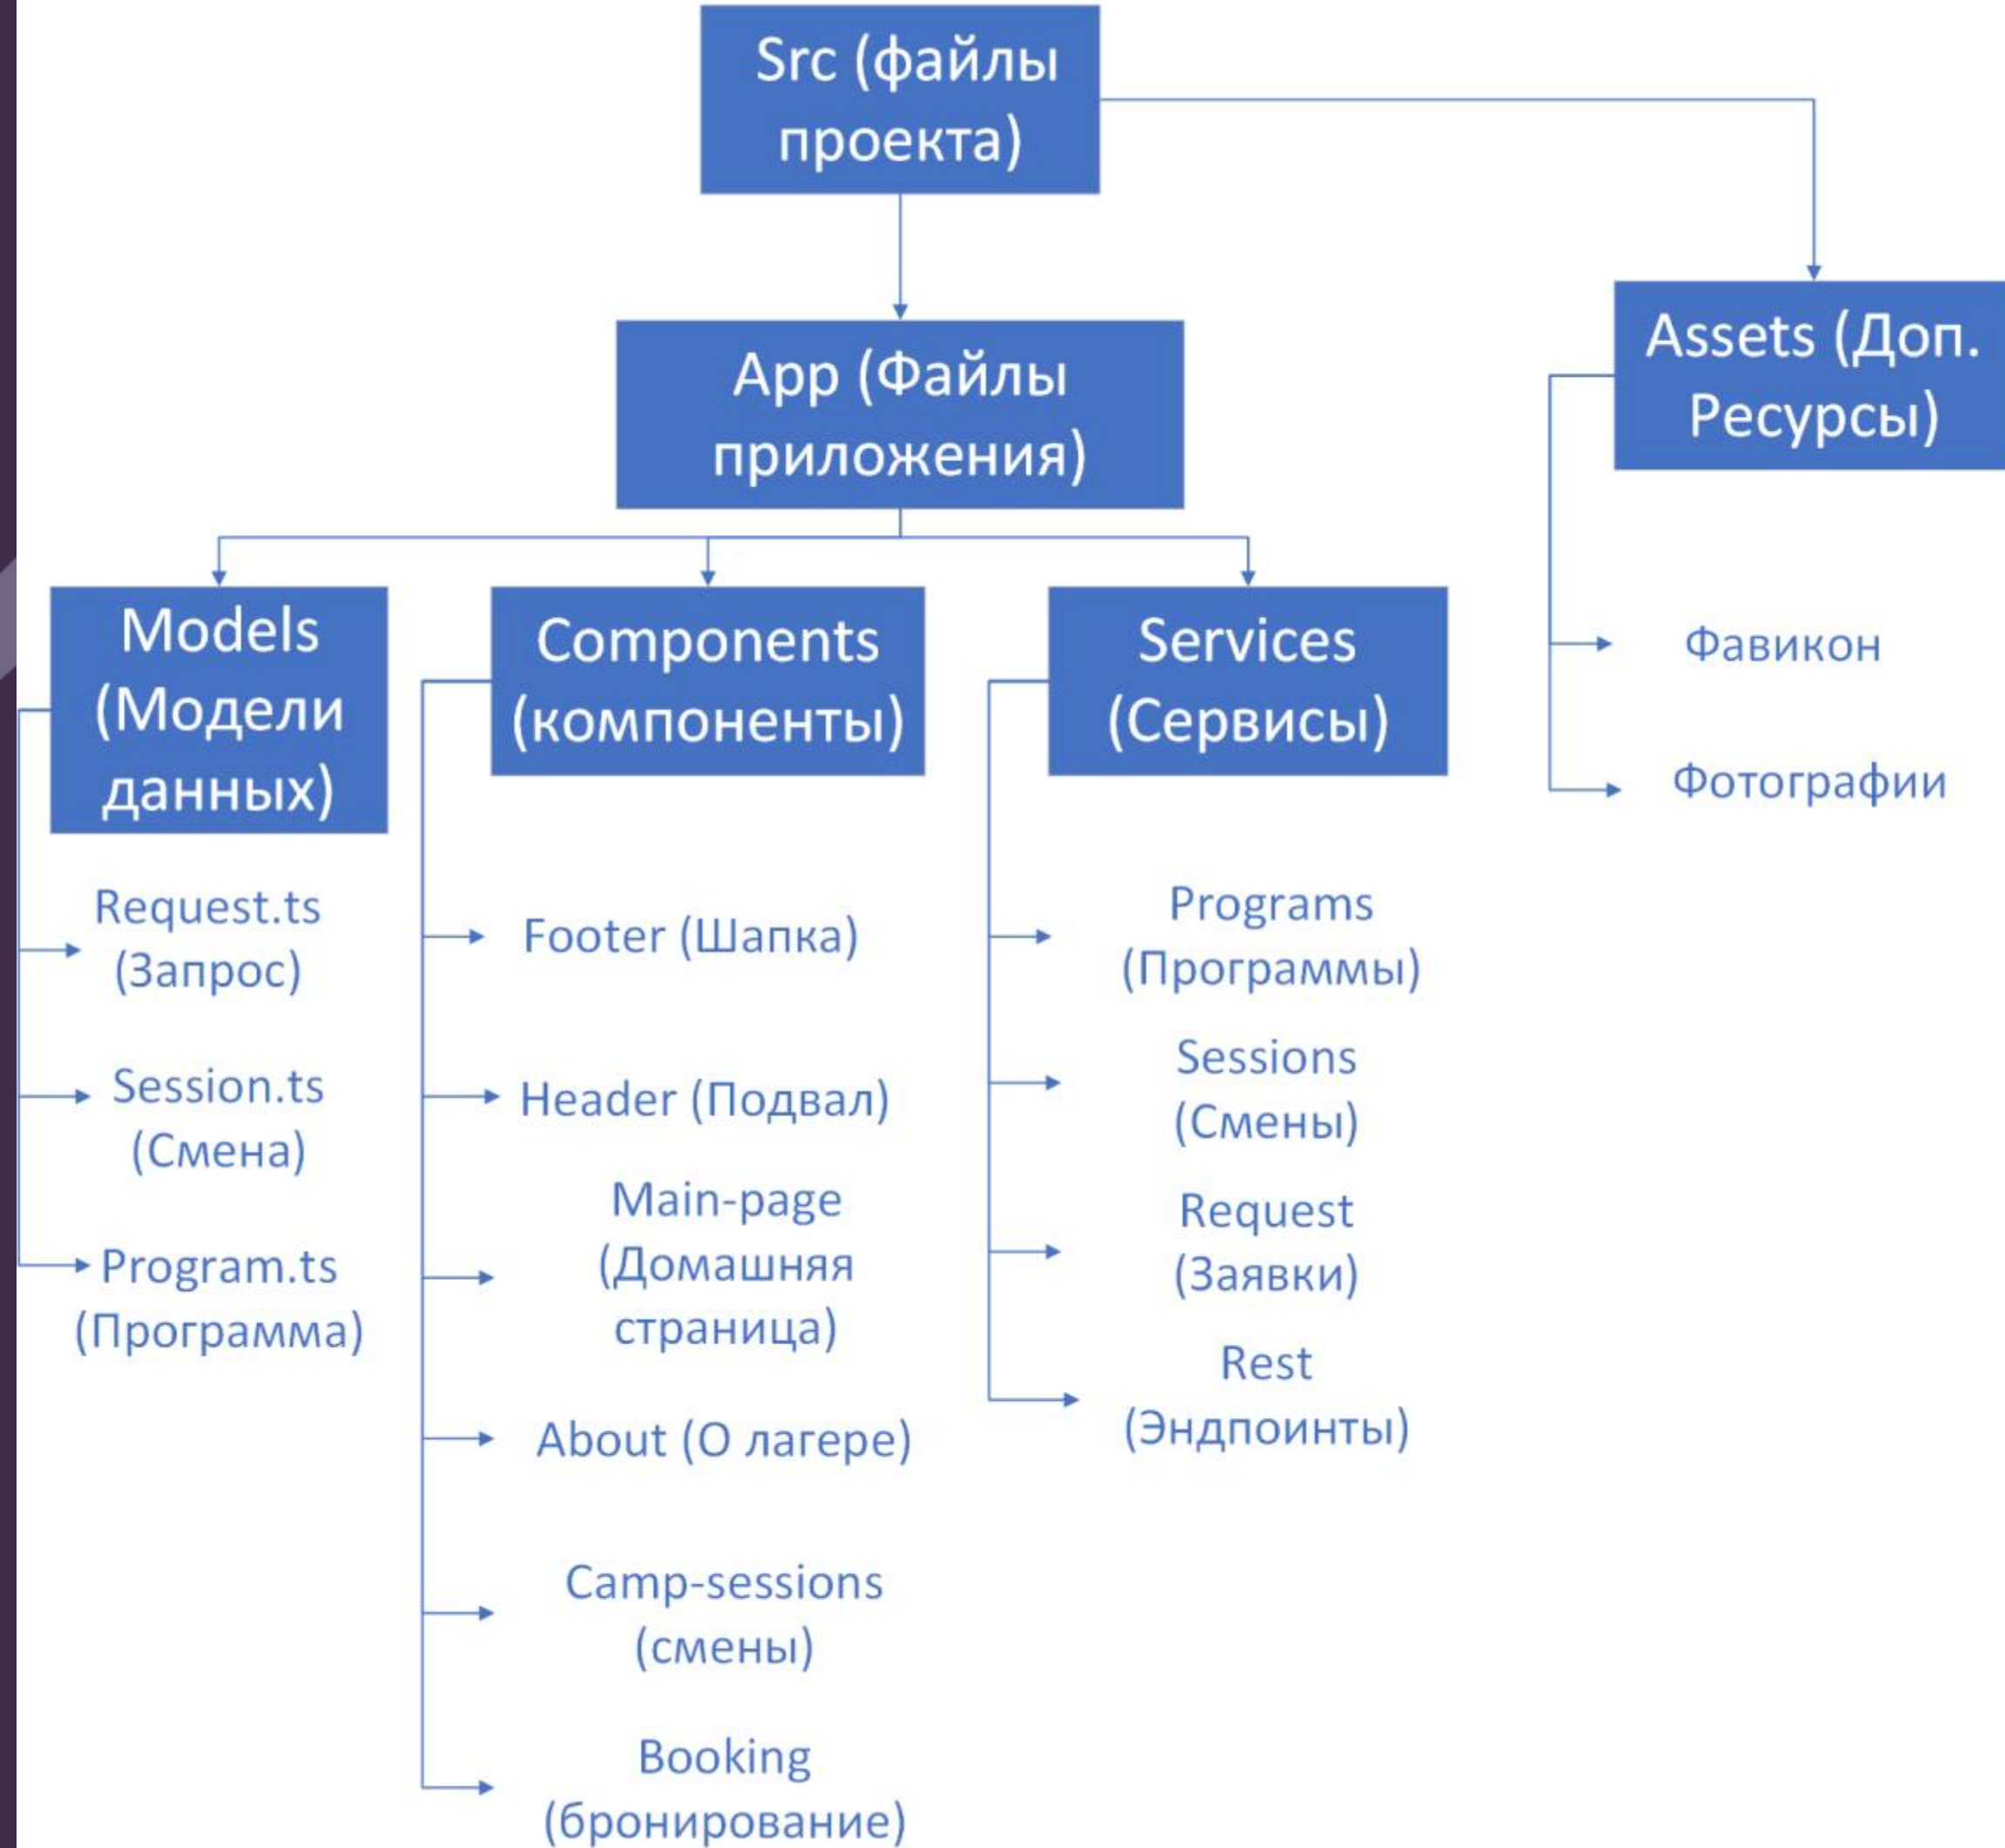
Src (файлы проекта)

App (Файлы приложения)

Assets (Доп. Ресурсы)

Models (Модели данных)

Components (компоненты)

Services (Сервисы)

Фавикон

Фотографии

Request.ts (Запрос)

Session.ts (Смена)

Program.ts (Программа)

Footer (Шапка)

Header (Подвал)

Main-page (Домашняя страница)

About (О лагере)

Camp-sessions (смены)

Booking (бронирование)

Programs (Программы)

Sessions (Смены)

Request (Заявки)

Rest (Эндпоинты)